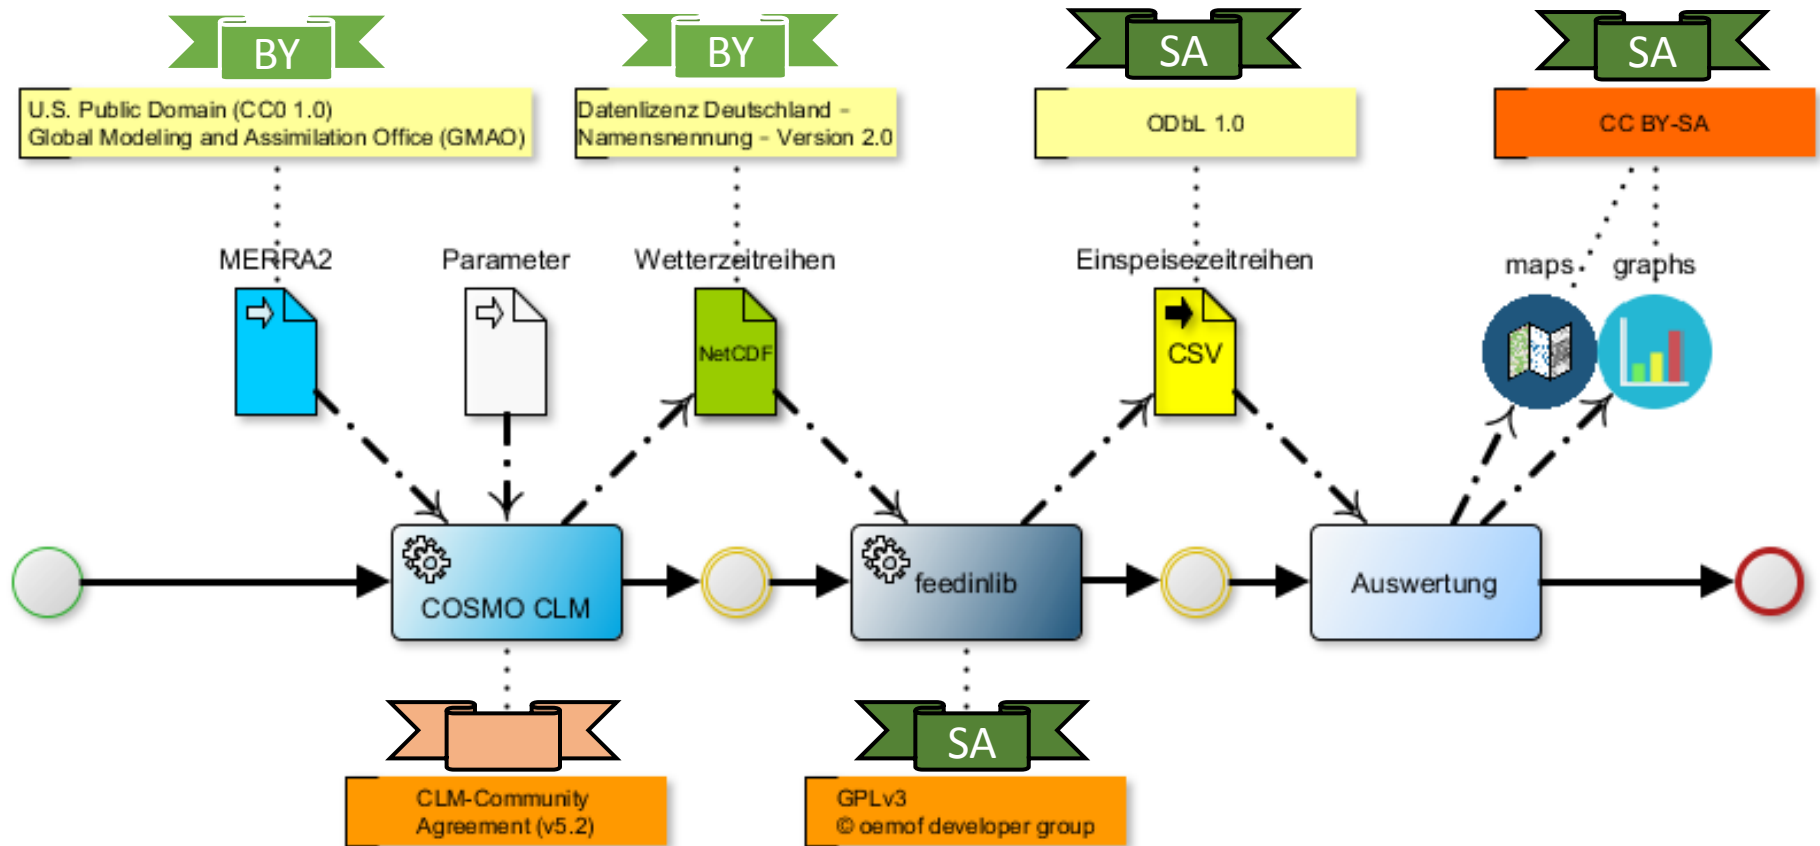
BY

U.S. Public Domain (CC0 1.0)
Global Modeling and Assimilation Office (GMAO)

BY

Datenlizenz Deutschland – Namensnennung – Version 2.0

SA

ODbL 1.0

SA

CC BY-SA

MERRA2

Parameter

Wetterzeitreihen

NetCDF

Einspeisezeitreihen

CSV

maps

graphs

COSMO CLM

feedinlib

Auswertung

CLM-Community Agreement (v5.2)

SA

GPLv3
© oemof developer group